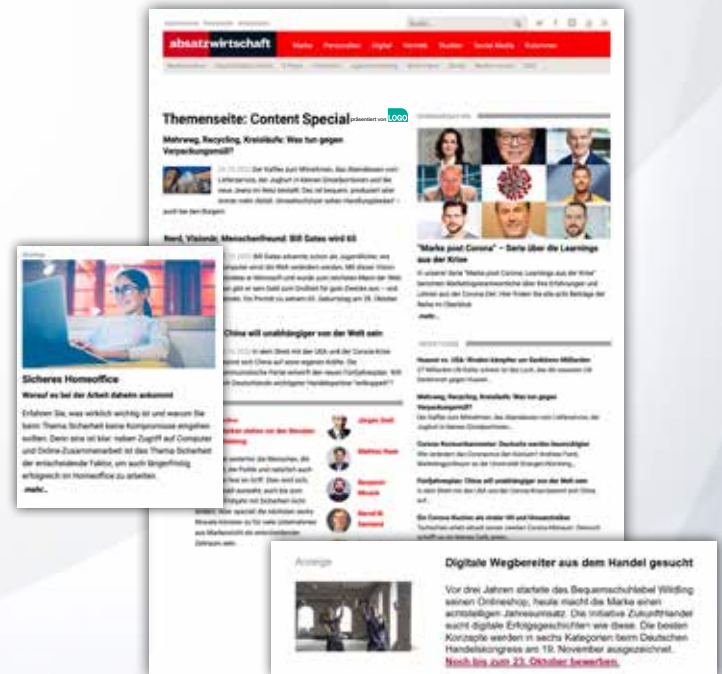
absatzwirtschaft

Marke Personalien Digital Vertrieb Studien Social Media Kolumnen

Themenseite: Content Special präsentiert von LOGO

Mehrweg, Recycling, Kreisläufe: Was tun gegen Verpackungsmüll?

Nerd, Visionär, Menschenfreund: Bill Gates wird 65

China will unabhängiger von der Welt sein

"Marke post Corona" – Serie über die Learnings aus der Krise

Anzeige

Sicheres Homeoffice

Worauf es bei der Arbeit daheim ankommt

Erfahren Sie, was wirklich wichtig ist und warum Sie beim Thema Sicherheit keine Kompromisse eingehen sollten. Denn eins ist klar: neben Zugriff auf Computer und Online-Zusammenarbeit ist das Thema Sicherheit der entscheidende Faktor, um auch längerfristig erfolgreich im Homeoffice zu arbeiten.

mehr...

Anzeige

Digitale Wegbereiter aus dem Handel gesucht

Vor drei Jahren startete das Bequemschuhlabel Wildling seinen Onlineshop, heute macht die Marke einen achtstelligen Jahresumsatz. Die Initiative ZukunftHandel sucht digitale Erfolgsgeschichten wie diese. Die besten Konzepte werden in sechs Kategorien beim Deutschen Handelskongress am 19. November ausgezeichnet.

Noch bis zum 23. Oktober bewerben.